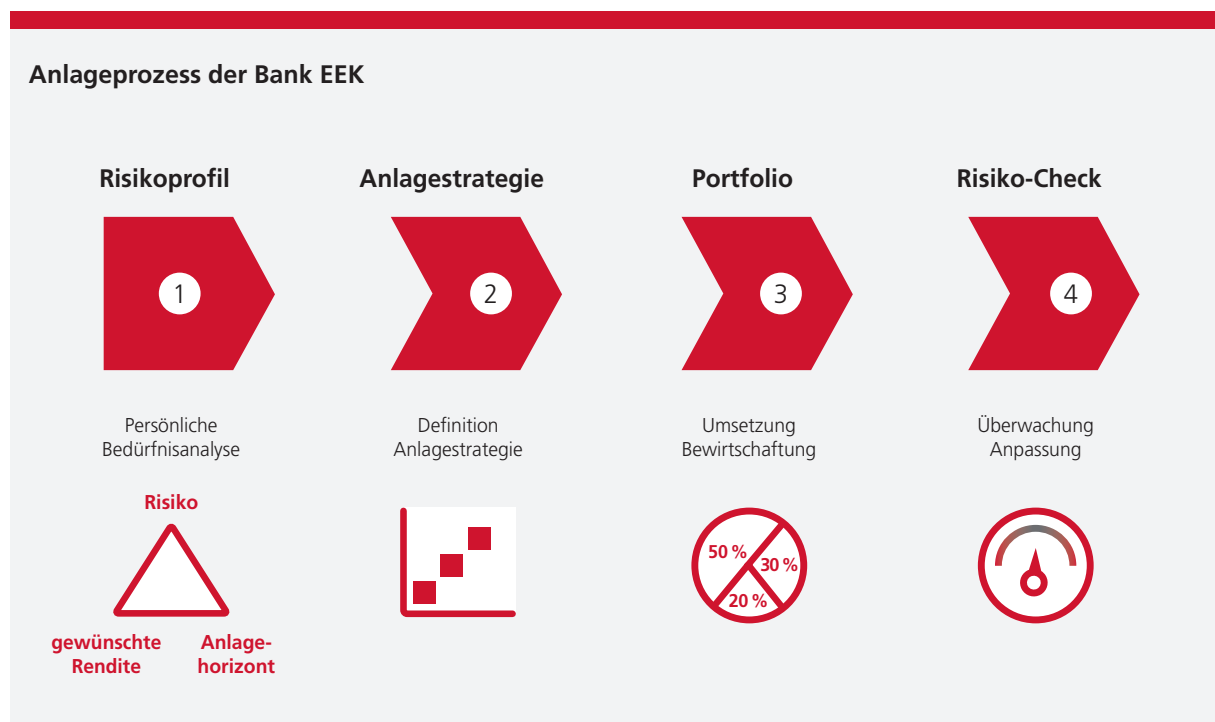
Anlageprozess der Bank EEK

Risikoprofil

1

Persönliche Bedürfnisanalyse

Risiko

gewünschte Rendite

Anlagehorizont

Anlagestrategie

2

Definition Anlagestrategie

Portfolio

3

Umsetzung Bewirtschaftung

50 %

30 %

20 %

Risiko-Check

4

Überwachung Anpassung